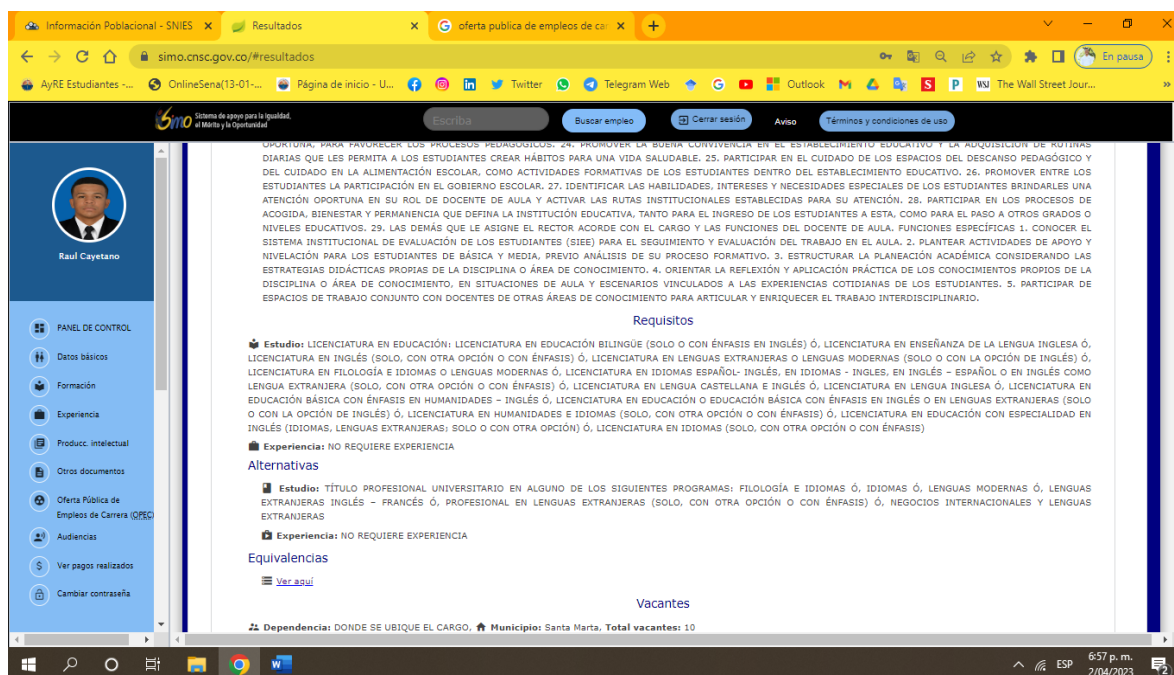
Información Poblacional - SNIES × Resultados × oferta publica de empleos de car ×

simo.cnsc.gov.co/#resultados

En pausa

AyRE Estudiantes -... OnlineSena(13-01-... Página de inicio - U... Twitter Telegram Web Outlook The Wall Street Jour...

Simo Sistema de apoyo para la igualdad, el Mérito y la Oportunidad

Escriba Buscar empleo Cerrar sesión Aviso Términos y condiciones de uso

Raul Cayetano

PANEL DE CONTROL
Datos básicos
Formación
Experiencia
Producc. intelectual
Otros documentos
Oferta Pública de Empleos de Carrera (OPEC)
Audiencias
Ver pagos realizados
Cambiar contraseña

OPORTUNA, PARA FAVORECER LOS PROCESOS PEDAGÓGICOS. 24. PROMOVER LA BUENA CONVIVENCIA EN EL ESTABLECIMIENTO EDUCATIVO Y LA ADQUISICIÓN DE RUTINAS DIARIAS QUE LES PERMITA A LOS ESTUDIANTES CREAR HÁBITOS PARA UNA VIDA SALUDABLE. 25. PARTICIPAR EN EL CUIDADO DE LOS ESPACIOS DEL DESCANSO PEDAGÓGICO Y DEL CUIDADO EN LA ALIMENTACIÓN ESCOLAR, COMO ACTIVIDADES FORMATIVAS DE LOS ESTUDIANTES DENTRO DEL ESTABLECIMIENTO EDUCATIVO. 26. PROMOVER ENTRE LOS ESTUDIANTES LA PARTICIPACIÓN EN EL GOBIERNO ESCOLAR. 27. IDENTIFICAR LAS HABILIDADES, INTERESES Y NECESIDADES ESPECIALES DE LOS ESTUDIANTES BRINDARLES UNA ATENCIÓN OPORTUNA EN SU ROL DE DOCENTE DE AULA Y ACTIVAR LAS RUTAS INSTITUCIONALES ESTABLECIDAS PARA SU ATENCIÓN. 28. PARTICIPAR EN LOS PROCESOS DE ACOGIDA, BIENESTAR Y PERMANENCIA QUE DEFINA LA INSTITUCIÓN EDUCATIVA, TANTO PARA EL INGRESO DE LOS ESTUDIANTES A ESTA, COMO PARA EL PASO A OTROS GRADOS O NIVELES EDUCATIVOS. 29. LAS DEMÁS QUE LE ASIGNE EL RECTOR ACORDE CON EL CARGO Y LAS FUNCIONES DEL DOCENTE DE AULA. FUNCIONES ESPECÍFICAS 1. CONOCER EL SISTEMA INSTITUCIONAL DE EVALUACIÓN DE LOS ESTUDIANTES (SIEE) PARA EL SEGUIMIENTO Y EVALUACIÓN DEL TRABAJO EN EL AULA. 2. PLANTEAR ACTIVIDADES DE APOYO Y NIVELACIÓN PARA LOS ESTUDIANTES DE BÁSICA Y MEDIA, PREVIO ANÁLISIS DE SU PROCESO FORMATIVO. 3. ESTRUCTURAR LA PLANEACIÓN ACADÉMICA CONSIDERANDO LAS ESTRATEGIAS DIDÁCTICAS PROPIAS DE LA DISCIPLINA O ÁREA DE CONOCIMIENTO. 4. ORIENTAR LA REFLEXIÓN Y APLICACIÓN PRÁCTICA DE LOS CONOCIMIENTOS PROPIOS DE LA DISCIPLINA O ÁREA DE CONOCIMIENTO, EN SITUACIONES DE AULA Y ESCENARIOS VINCULADOS A LAS EXPERIENCIAS COTIDIANAS DE LOS ESTUDIANTES. 5. PARTICIPAR DE ESPACIOS DE TRABAJO CONJUNTO CON DOCENTES DE OTRAS ÁREAS DE CONOCIMIENTO PARA ARTICULAR Y ENRIQUECER EL TRABAJO INTERDISCIPLINARIO.

Requisitos

Estudio: LICENCIATURA EN EDUCACIÓN: LICENCIATURA EN EDUCACIÓN BILINGÜE (SOLO O CON ÉNFASIS EN INGLÉS) Ó, LICENCIATURA EN ENSEÑANZA DE LA LENGUA INGLESA Ó, LICENCIATURA EN INGLÉS (SOLO, CON OTRA OPCIÓN O CON ÉNFASIS) Ó, LICENCIATURA EN LENGUAS EXTRANJERAS O LENGUAS MODERNAS (SOLO O CON LA OPCIÓN DE INGLÉS) Ó, LICENCIATURA EN FILOLOGÍA E IDIOMAS O LENGUAS MODERNAS Ó, LICENCIATURA EN IDIOMAS ESPAÑOL- INGLÉS, EN IDIOMAS - INGLES, EN INGLÉS – ESPAÑOL O EN INGLÉS COMO LENGUA EXTRANJERA (SOLO, CON OTRA OPCIÓN O CON ÉNFASIS) Ó, LICENCIATURA EN LENGUA CASTELLANA E INGLÉS Ó, LICENCIATURA EN LENGUA INGLESA Ó, LICENCIATURA EN EDUCACIÓN BÁSICA CON ÉNFASIS EN HUMANIDADES – INGLÉS Ó, LICENCIATURA EN EDUCACIÓN O EDUCACIÓN BÁSICA CON ÉNFASIS EN INGLÉS O EN LENGUAS EXTRANJERAS (SOLO O CON LA OPCIÓN DE INGLÉS) Ó, LICENCIATURA EN HUMANIDADES E IDIOMAS (SOLO, CON OTRA OPCIÓN O CON ÉNFASIS) Ó, LICENCIATURA EN EDUCACIÓN CON ESPECIALIDAD EN INGLÉS (IDIOMAS, LENGUAS EXTRANJERAS; SOLO O CON OTRA OPCIÓN) Ó, LICENCIATURA EN IDIOMAS (SOLO, CON OTRA OPCIÓN O CON ÉNFASIS)

Experiencia: NO REQUIERE EXPERIENCIA

Alternativas

Estudio: TÍTULO PROFESIONAL UNIVERSITARIO EN ALGUNO DE LOS SIGUIENTES PROGRAMAS: FILOLOGÍA E IDIOMAS Ó, IDIOMAS Ó, LENGUAS MODERNAS Ó, LENGUAS EXTRANJERAS INGLÉS – FRANCÉS Ó, PROFESIONAL EN LENGUAS EXTRANJERAS (SOLO, CON OTRA OPCIÓN O CON ÉNFASIS) Ó, NEGOCIOS INTERNACIONALES Y LENGUAS EXTRANJERAS

Experiencia: NO REQUIERE EXPERIENCIA

Equivalencias

Ver aquí

Vacantes

Dependencia: DONDE SE UBIQUE EL CARGO, Municipio: Santa Marta, Total vacantes: 10

ESP 6:57 p. m. 2/04/2023